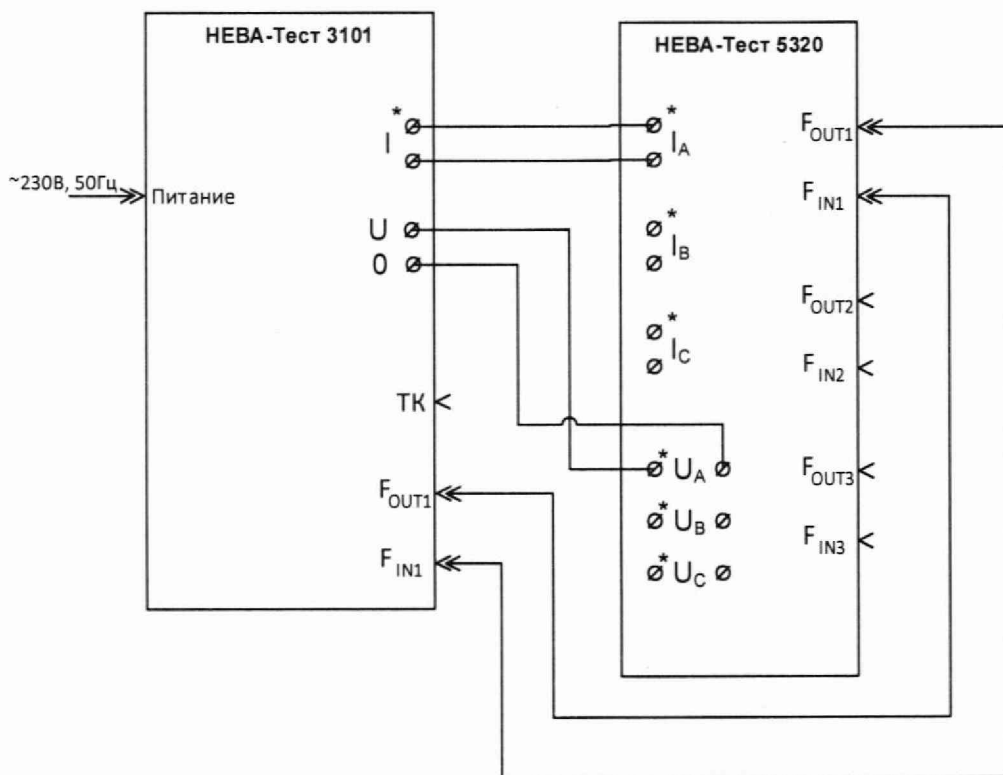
НЕВА-Тест 3101

~230В, 50Гц

Питание

$I^*$

$I$

U

0

ТК

$F_{OUT1}$

$F_{IN1}$

НЕВА-Тест 5320

$I_A^*$

$I_A$

$I_B^*$

$I_B$

$I_C^*$

$I_C$

$U_A^*$

$U_B^*$

$U_C^*$

$F_{OUT1}$

$F_{IN1}$

$F_{OUT2}$

$F_{IN2}$

$F_{OUT3}$

$F_{IN3}$